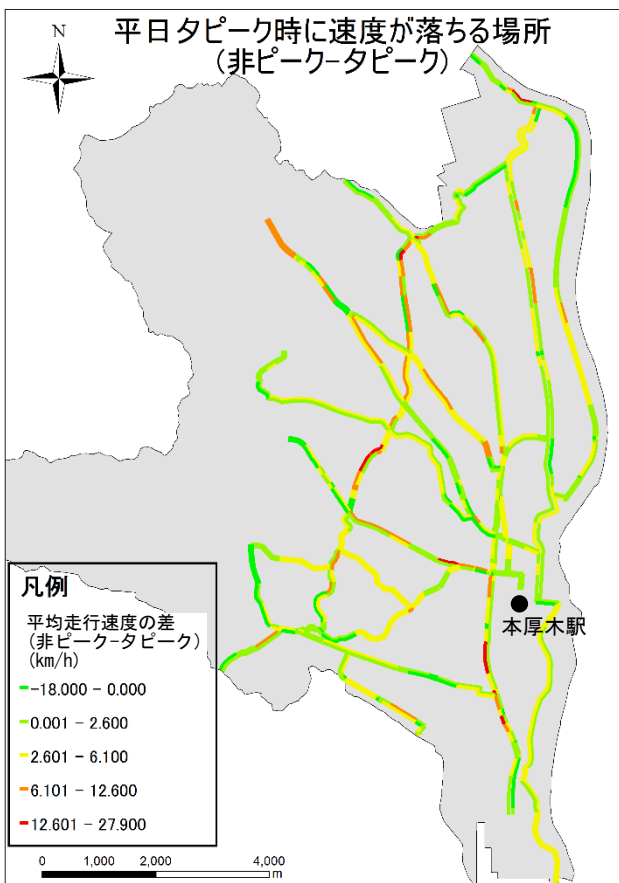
N

平日夕ピーク時に速度が落ちる場所
（非ピーク－夕ピーク）

本厚木駅

凡例

平均走行速度の差
（非ピーク－夕ピーク）
（km/h）

-18.000 - 0.000

0.001 - 2.600

2.601 - 6.100

6.101 - 12.600

12.601 - 27.900

0 1,000 2,000 4,000
m